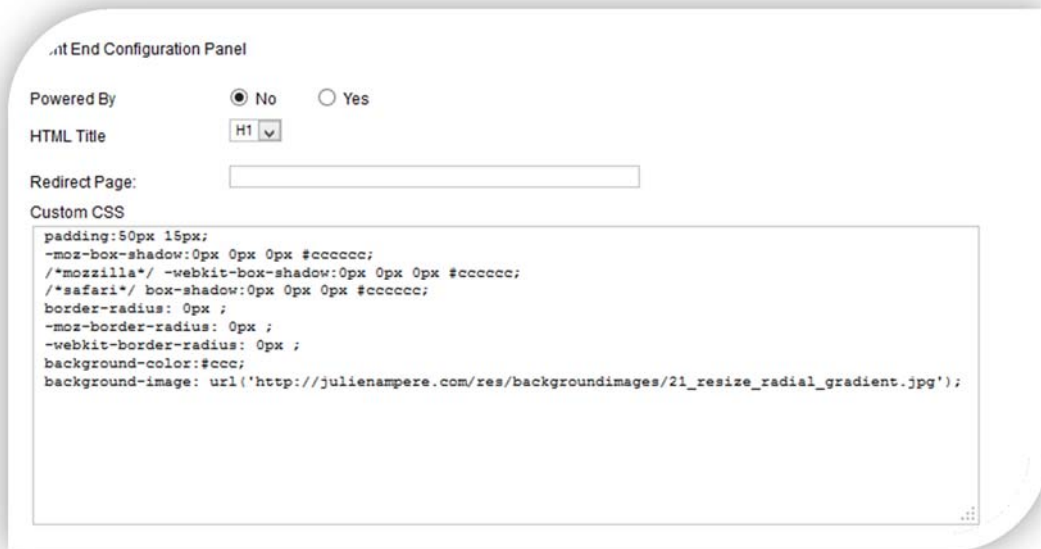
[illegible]nt End Configuration Panel

Powered By No Yes

HTML Title H1

Redirect Page:

Custom CSS

padding:50px 15px;
-moz-box-shadow:0px 0px 0px #cccccc;
/*mozzilla*/ -webkit-box-shadow:0px 0px 0px #cccccc;
/*safari*/ box-shadow:0px 0px 0px #cccccc;
border-radius: 0px ;
-moz-border-radius: 0px ;
-webkit-border-radius: 0px ;
background-color:#ccc;
background-image: url('http://julienampere.com/res/backgroundimages/21_resize_radial_gradient.jpg');